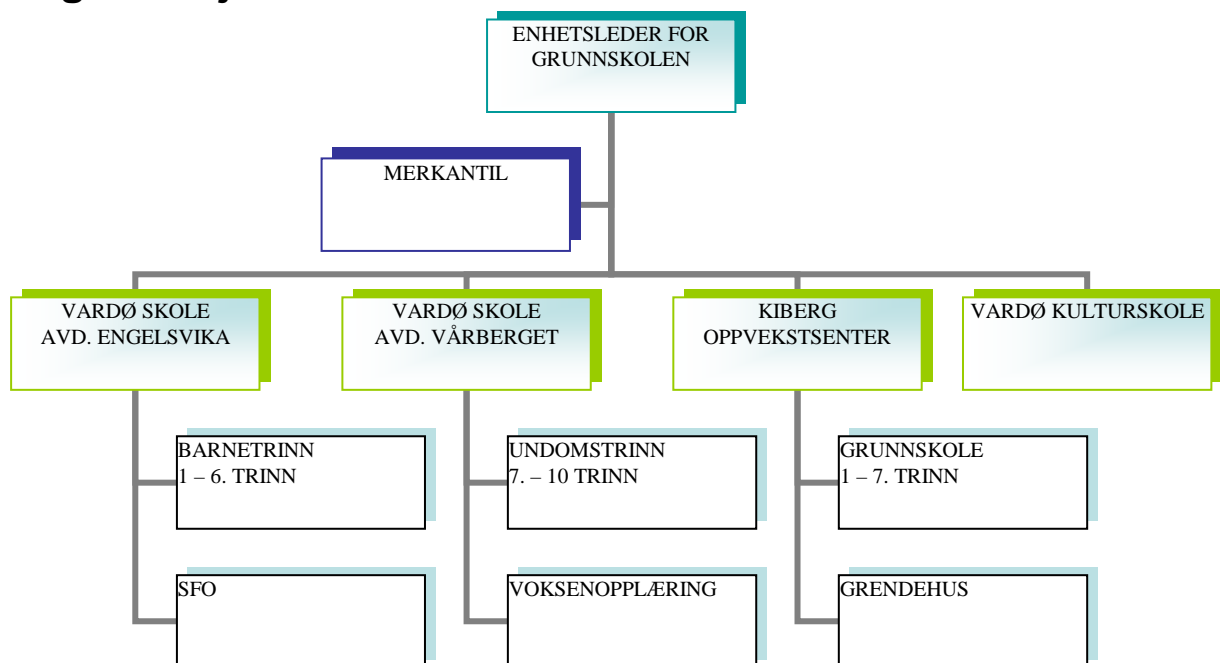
ENHETSLEDER FOR GRUNNSKOLEN

MERKANTIL

VARDØ SKOLE AVD. ENGELSVIKA

VARDØ SKOLE AVD. VÅRBERGET

KIBERG OPPVEKSTSENTER

VARDØ KULTURSKOLE

BARNETRINN 1 – 6. TRINN

SFO

UNDOMSTRINN 7. – 10 TRINN

VOKSENOPPLÆRING

GRUNNSKOLE 1 – 7. TRINN

GRENDEHUS